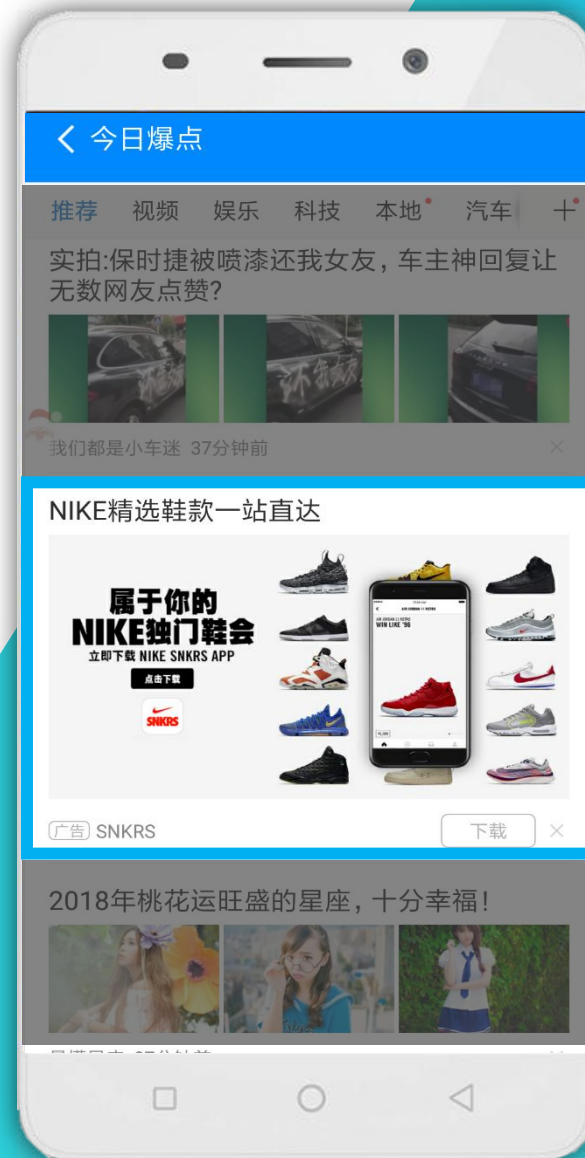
< 今日爆点

推荐 视频 娱乐 科技 本地 汽车 +

实拍:保时捷被喷漆还我女友，车主神回复让无数网友点赞?

我们都是小车迷 37分钟前

NIKE精选鞋款一站直达

属于你的
NIKE独门鞋会
立即下载 NIKE SNKRS APP
点击下载
SNKRS

AIR JORDAN 11 RETRO
WIN LIKE '96

广告 SNKRS
下载

2018年桃花运旺盛的星座，十分幸福！

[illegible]